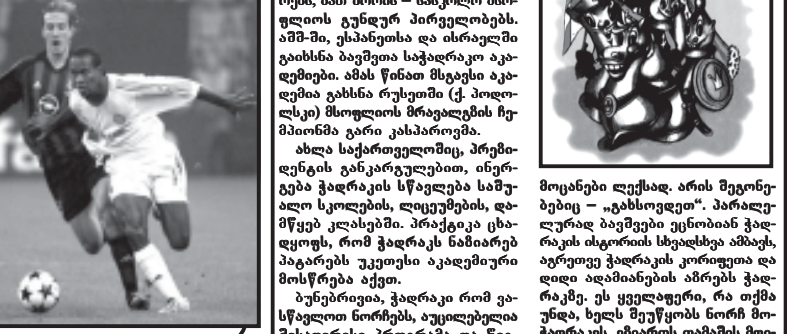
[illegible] მსოფლიოს გუნდურ პირველობებს. აშშ-ში, ესპანეთსა და ისრაელში გაიხსნა ბავშვთა საჭადრაკო აკადემიები. ამას წინათ მსგავსი აკადემია გაიხსნა რუსეთში (ქ. პოდოლსკი) მსოფლიოს მრავალგზის ჩემპიონმა გარი კასპაროვმა.

ახლა საქართველოშიც, პრეზიდენტის განკარგულებით, ინერგება ჭადრაკის სწავლება საშუალო სკოლების, ლიცეუმების, დაწყებუ კლასებში. პრაქტიკა ცხადყოფს, რომ ჭადრაკს ნაზიარებ პატარებს უკეთესი აკადემიური მოსწრება აქვთ.

ბუნებრივია, ჭადრაკი რომ ვასწავლოთ ნორჩებს, აუცილებელია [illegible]

მოცანები ლექსად. არის მეგონებაიც – „გახსოვდეთ". პარალელურად ბავშვები ეცნობიან ჭადრაკის ისტორიის სხვადასხვა ამბავს, აგრეთვე ჭადრაკის კორიფეთა და დიდი ადამიანების აზრებს ჭადრაკზე. ეს ყველაფერი, რა თქმა უნდა, ხელს შეუწყობს ნორჩ მო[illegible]